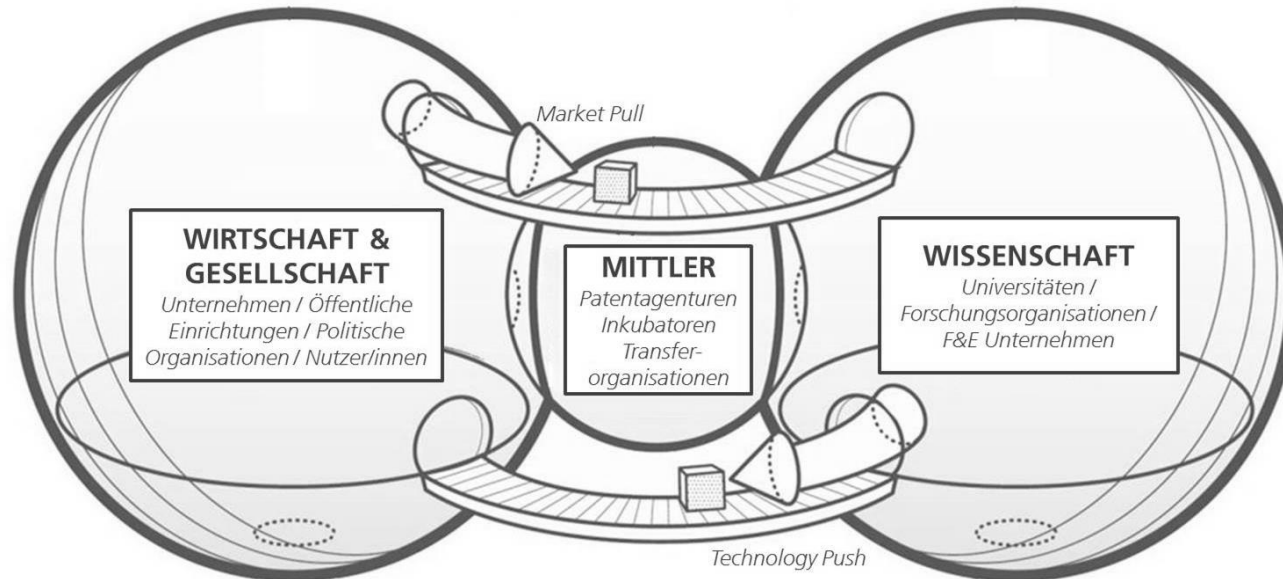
Market Pull

WIRTSCHAFT & GESELLSCHAFT
Unternehmen / Öffentliche Einrichtungen / Politische Organisationen / Nutzer/innen

MITTLER
Patentagenturen
Inkubatoren
Transferorganisationen

WISSENSCHAFT
Universitäten / Forschungsorganisationen / F&E Unternehmen

Technology Push